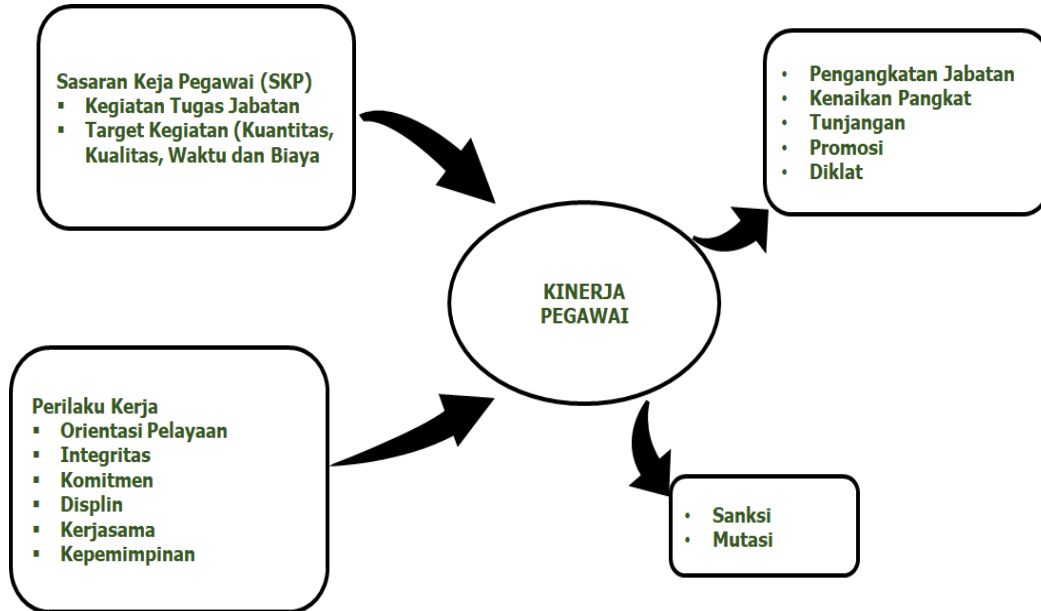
Sasaran Keja Pegawai (SKP)
- Kegiatan Tugas Jabatan
- Target Kegiatan (Kuantitas, Kualitas, Waktu dan Biaya

- Pengangkatan Jabatan
- Kenaikan Pangkat
- Tunjangan
- Promosi
- Diklat

KINERJA PEGAWAI

Perilaku Kerja
- Orientasi Pelayaan
- Integritas
- Komitmen
- Displin
- Kerjasama
- Kepemimpinan

- Sanksi
- Mutasi